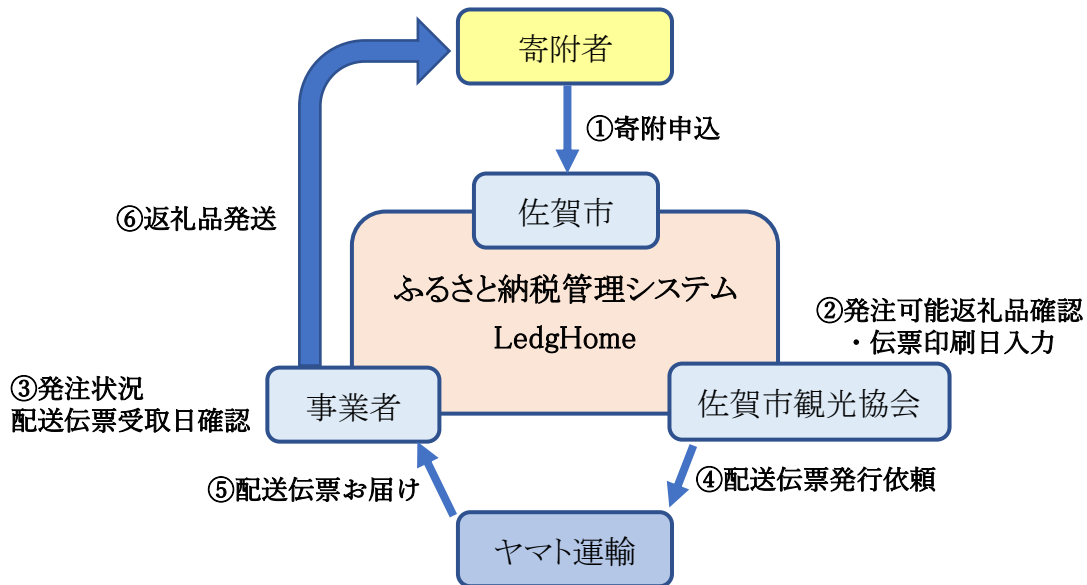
寄附者

①寄附申込

⑥返礼品発送

佐賀市

ふるさと納税管理システム
LedgHome

②発注可能返礼品確認
・伝票印刷日入力

③発注状況
配送伝票受取日確認

事業者

佐賀市観光協会

⑤配送伝票お届け

④配送伝票発行依頼

ヤマト運輸